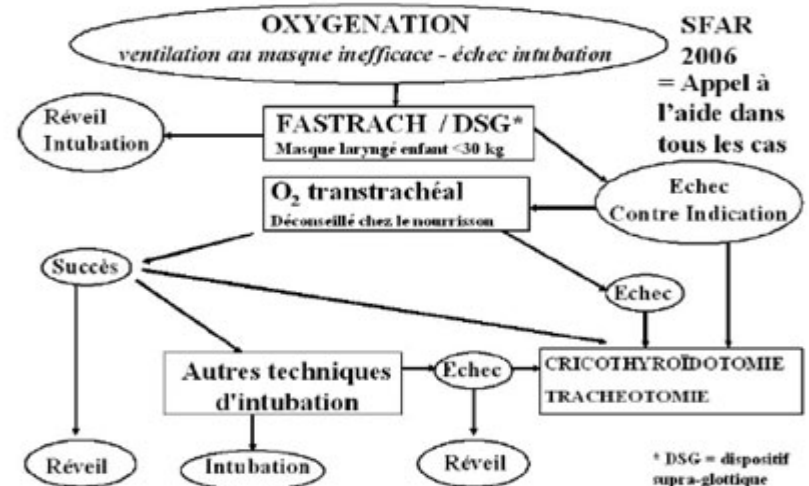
OXYGENATION
ventilation au masque inefficace - échec intubation

SFAR 2006 = Appel à l'aide dans tous les cas

Réveil Intubation

FASTRACH / DSG*
Masque laryngé enfant <30 kg

$O_2$ transtrachéal
Déconseillé chez le nourrisson

Echec Contre Indication

Succès

Echec

Autres techniques d'intubation

Echec

CRICOTHYROÏDOTOMIE
TRACHEOTOMIE

Réveil

Intubation

Réveil

* DSG = dispositif supra-glottique